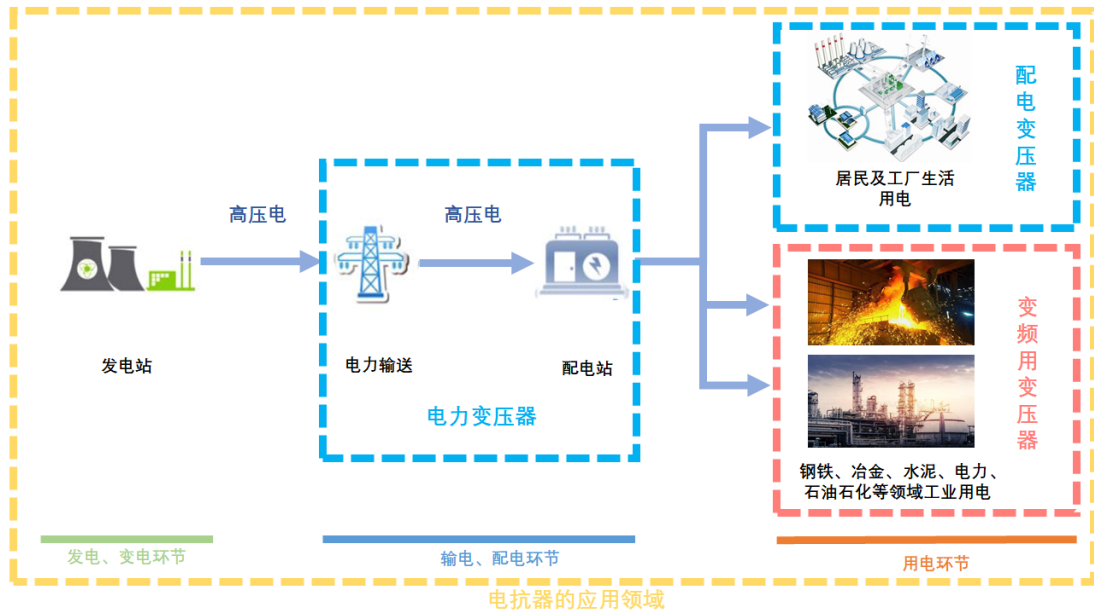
高压电

发电站

高压电

电力输送

配电站

电力变压器

居民及工厂生活用电

配电变压器

钢铁、冶金、水泥、电力、石油石化等领域工业用电

变频用变压器

发电、变电环节

输电、配电环节

用电环节

电抗器的应用领域